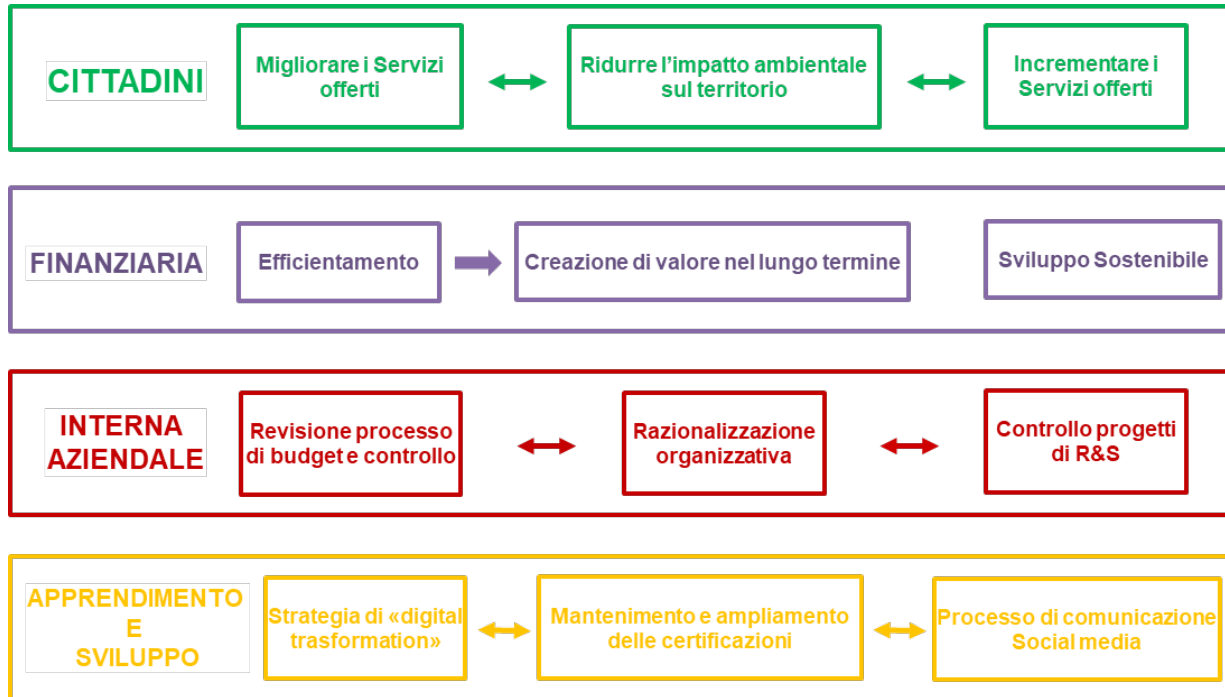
CITTADINI

Migliorare i Servizi offerti

Ridurre l’impatto ambientale sul territorio

Incrementare i Servizi offerti

FINANZIARIA

Efficientamento

Creazione di valore nel lungo termine

Sviluppo Sostenibile

INTERNA AZIENDALE

Revisione processo di budget e controllo

Razionalizzazione organizzativa

Controllo progetti di R&S

APPRENDIMENTO E SVILUPPO

Strategia di «digital trasformation»

Mantenimento e ampliamento delle certificazioni

Processo di comunicazione Social media